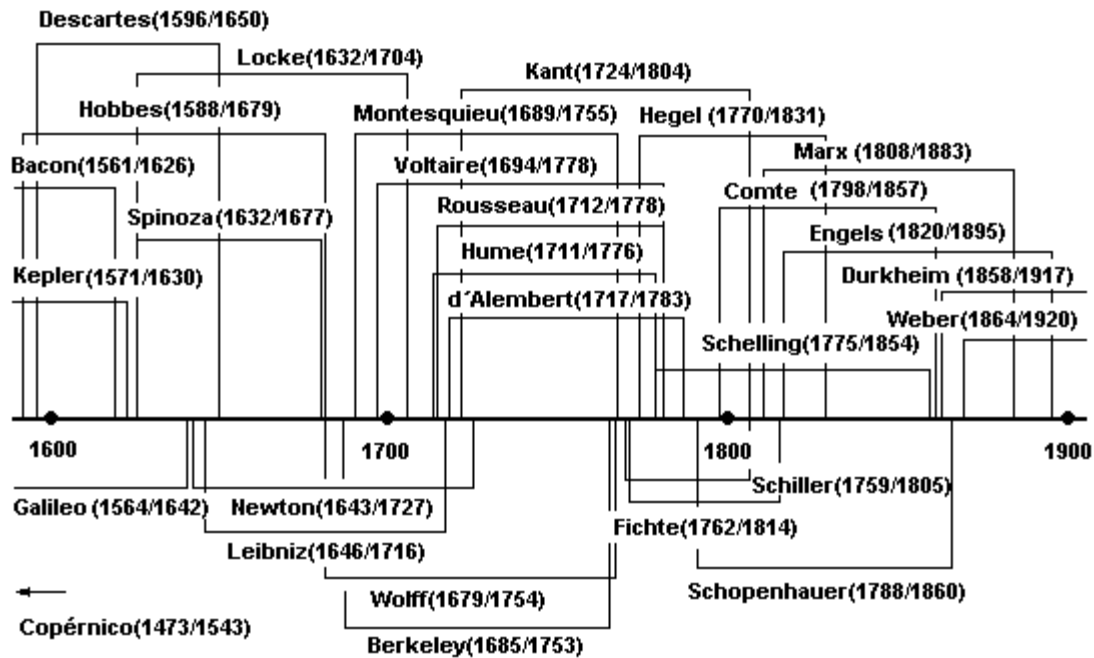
Descartes(1596/1650)

Locke(1632/1704)

Kant(1724/1804)

Hobbes(1588/1679)

Montesquieu(1689/1755)

Hegel (1770/1831)

Marx (1808/1883)

Bacon(1561/1626)

Voltaire(1694/1778)

Comte (1798/1857)

Spinoza(1632/1677)

Rousseau(1712/1778)

Engels (1820/1895)

Hume(1711/1776)

Kepler(1571/1630)

Durkheim (1858/1917)

d´Alembert(1717/1783)

Weber(1864/1920)

Schelling(1775/1854)

1600

1700

1800

1900

Schiller(1759/1805)

Galileo (1564/1642)

Newton(1643/1727)

Fichte(1762/1814)

Leibniz(1646/1716)

Schopenhauer(1788/1860)

Wolff(1679/1754)

Copérnico(1473/1543)

Berkeley(1685/1753)